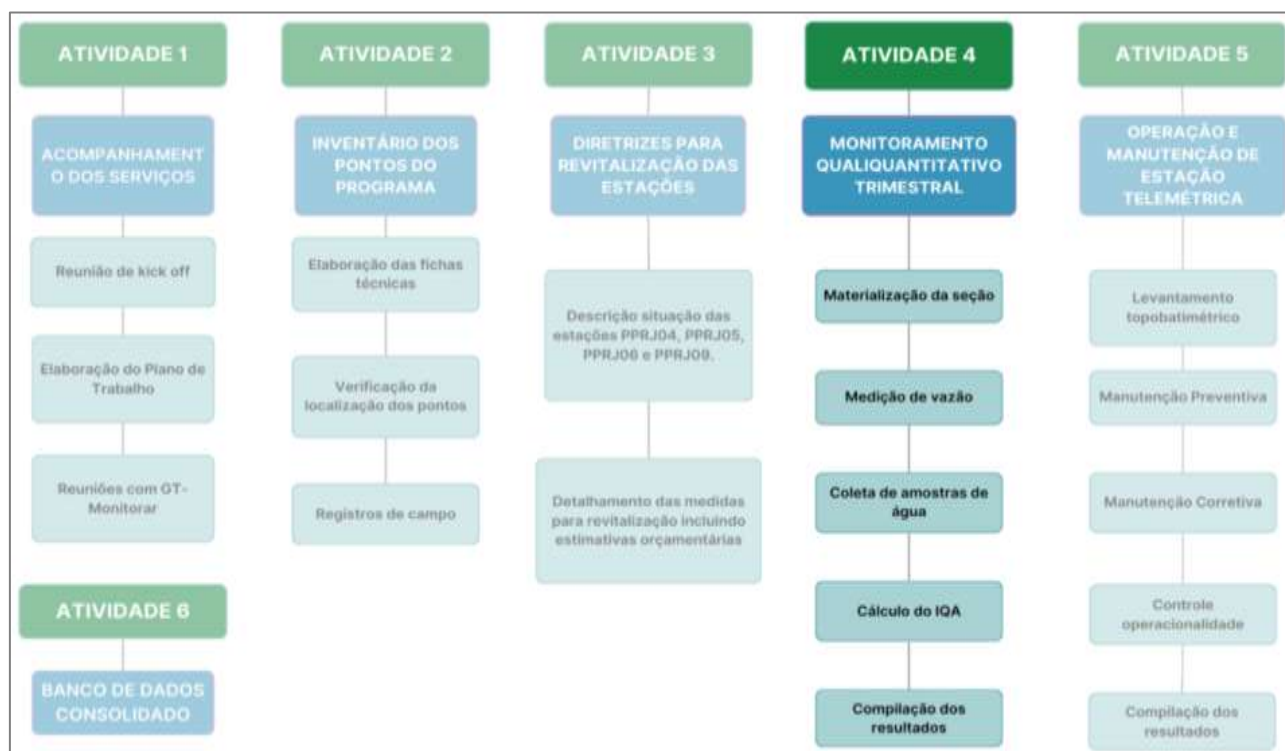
ATIVIDADE 1

ACOMPANHAMENTO DOS SERVIÇOS

Reunião de kick off

Elaboração do Plano de Trabalho

Reuniões com GT-Monitorar

ATIVIDADE 6

BANCO DE DADOS CONSOLIDADO

ATIVIDADE 2

INVENTÁRIO DOS PONTOS DO PROGRAMA

Elaboração das fichas técnicas

Verificação da localização dos pontos

Registros de campo

ATIVIDADE 3

DIRETRIZES PARA REVITALIZAÇÃO DAS ESTAÇÕES

Descrição situação das estações PPRJ04, PPRJ05, PPRJ06 e PPRJ09.

Detalhamento das medidas para revitalização incluindo estimativas orçamentárias

ATIVIDADE 4

MONITORAMENTO QUALIQUANTITATIVO TRIMESTRAL

Materialização da seção

Medição de vazão

Coleta de amostras de água

Cálculo do IQA

Compilação dos resultados

ATIVIDADE 5

OPERAÇÃO E MANUTENÇÃO DE ESTAÇÃO TELEMÉTRICA

Levantamento topobatimétrico

Manutenção Preventiva

Manutenção Corretiva

Controle operacionalidade

Compilação dos resultados